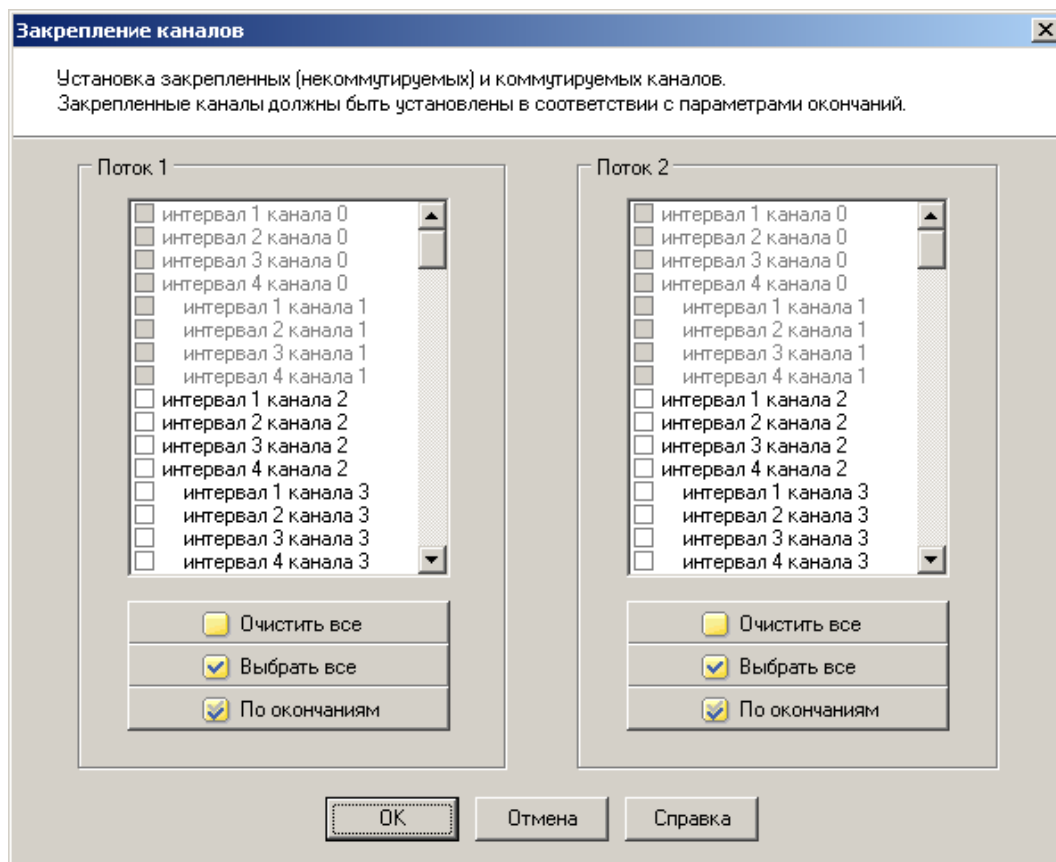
Закрепление каналов

Установка закрепленных (некоммутируемых) и коммутируемых каналов.
Закрепленные каналы должны быть установлены в соответствии с параметрами окончаний.

Поток 1

интервал 1 канала 0
интервал 2 канала 0
интервал 3 канала 0
интервал 4 канала 0
интервал 1 канала 1
интервал 2 канала 1
интервал 3 канала 1
интервал 4 канала 1
интервал 1 канала 2
интервал 2 канала 2
интервал 3 канала 2
интервал 4 канала 2
интервал 1 канала 3
интервал 2 канала 3
интервал 3 канала 3
интервал 4 канала 3

Очистить все
Выбрать все
По окончаниям

Поток 2

интервал 1 канала 0
интервал 2 канала 0
интервал 3 канала 0
интервал 4 канала 0
интервал 1 канала 1
интервал 2 канала 1
интервал 3 канала 1
интервал 4 канала 1
интервал 1 канала 2
интервал 2 канала 2
интервал 3 канала 2
интервал 4 канала 2
интервал 1 канала 3
интервал 2 канала 3
интервал 3 канала 3
интервал 4 канала 3

Очистить все
Выбрать все
По окончаниям

OK
Отмена
Справка